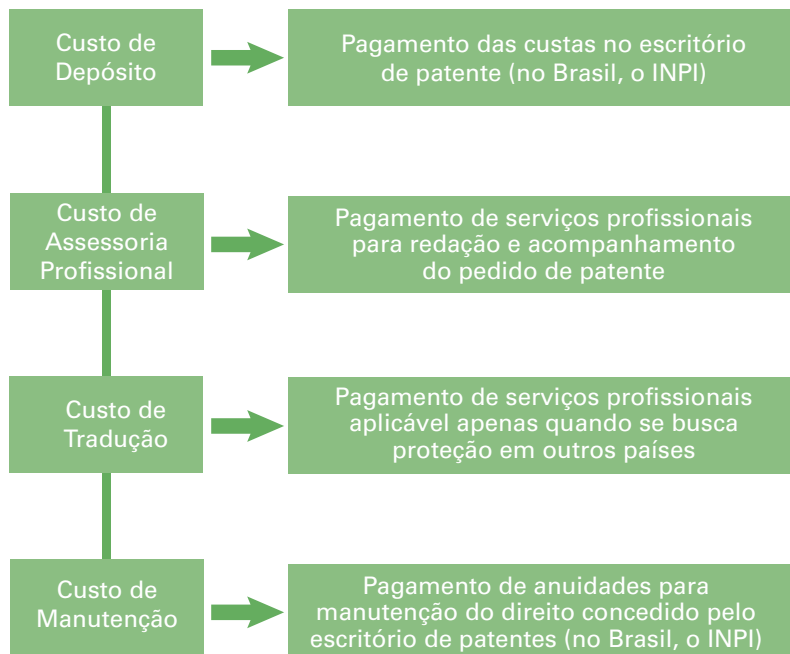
Custo de Depósito

Pagamento das custas no escritório de patente (no Brasil, o INPI)

Custo de Assessoria Profissional

Pagamento de serviços profissionais para redação e acompanhamento do pedido de patente

Custo de Tradução

Pagamento de serviços profissionais aplicável apenas quando se busca proteção em outros países

Custo de Manutenção

Pagamento de anuidades para manutenção do direito concedido pelo escritório de patentes (no Brasil, o INPI)